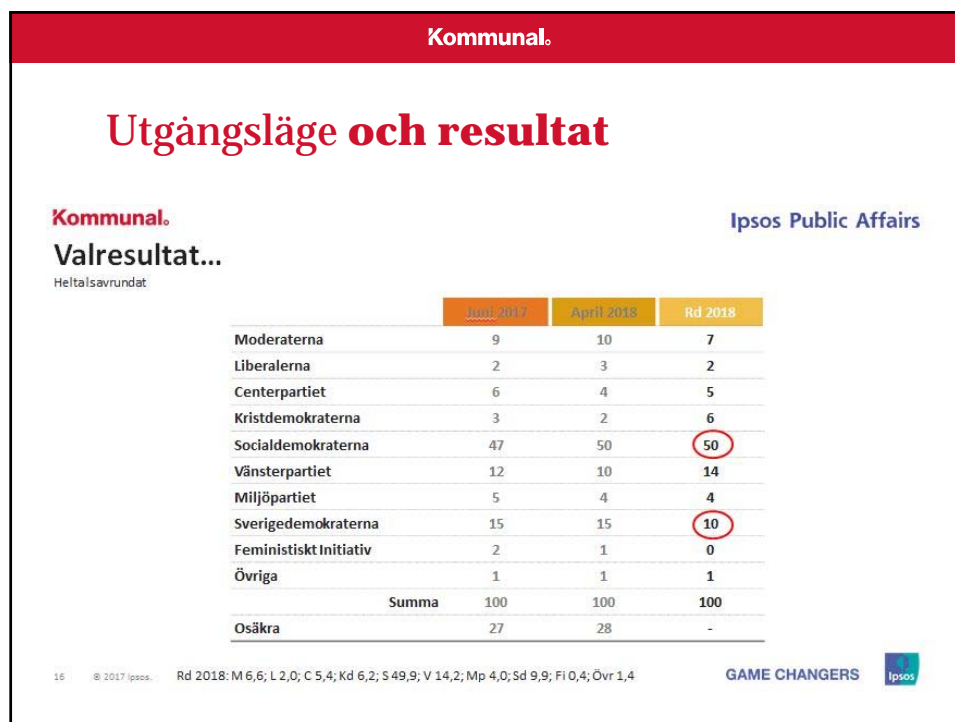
Kommunal

Utgångsläge och resultat

Kommunal

Ipsos Public Affairs

Valresultat...

Heltalsavrundat

| | Juni 2017 | April 2018 | Rd 2018 |
|---|---|---|---|
| Moderaterna | 9 | 10 | 7 |
| Liberalerna | 2 | 3 | 2 |
| Centerpartiet | 6 | 4 | 5 |
| Kristdemokraterna | 3 | 2 | 6 |
| Socialdemokraterna | 47 | 50 | 50 |
| Vänsterpartiet | 12 | 10 | 14 |
| Miljöpartiet | 5 | 4 | 4 |
| Sverigedemokraterna | 15 | 15 | 10 |
| Feministiskt Initiativ | 2 | 1 | 0 |
| Övriga | 1 | 1 | 1 |
| Summa | 100 | 100 | 100 |
| Osäkra | 27 | 28 | - |

16 © 2017 Ipsos. Rd 2018: M 6,6; L 2,0; C 5,4; Kd 6,2; S 49,9; V 14,2; Mp 4,0; Sd 9,9; Fi 0,4; Övr 1,4

GAME CHANGERS

Ipsos